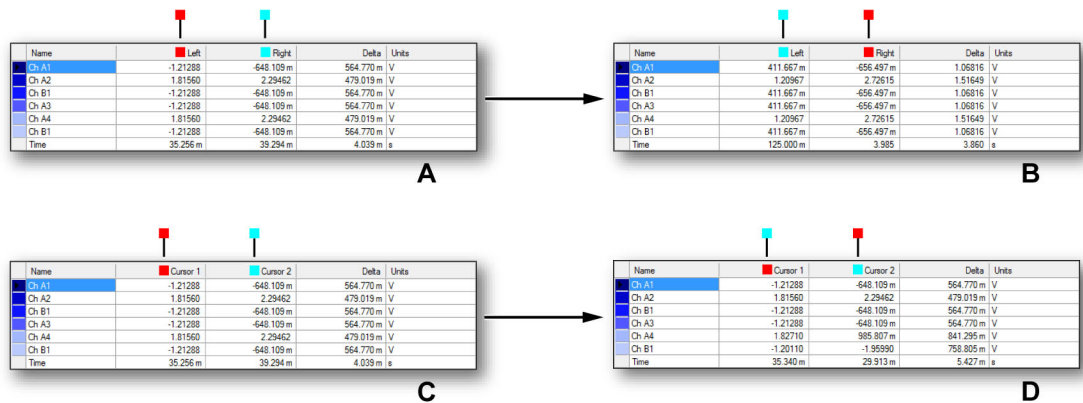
| Name | Left | Right | Delta | Units |
|---|---|---|---|---|
| Ch A1 | -1.21288 | -648.109 m | 564.770 m | V |
| Ch A2 | 1.81560 | 2.29462 | 479.019 m | V |
| Ch B1 | -1.21288 | -648.109 m | 564.770 m | V |
| Ch A3 | -1.21288 | -648.109 m | 564.770 m | V |
| Ch A4 | 1.81560 | 2.29462 | 479.019 m | V |
| Ch B1 | -1.21288 | -648.109 m | 564.770 m | V |
| Time | 35.256 m | 39.294 m | 4.039 m | s |

A

| Name | Left | Right | Delta | Units |
|---|---|---|---|---|
| Ch A1 | 411.667 m | -656.497 m | 1.06816 | V |
| Ch A2 | 1.20967 | 2.72615 | 1.51649 | V |
| Ch B1 | 411.667 m | -656.497 m | 1.06816 | V |
| Ch A3 | 411.667 m | -656.497 m | 1.06816 | V |
| Ch A4 | 1.20967 | 2.72615 | 1.51649 | V |
| Ch B1 | 411.667 m | -656.497 m | 1.06816 | V |
| Time | 125.000 m | 3.985 | 3.860 | s |

B

| Name | Cursor 1 | Cursor 2 | Delta | Units |
|---|---|---|---|---|
| Ch A1 | -1.21288 | -648.109 m | 564.770 m | V |
| Ch A2 | 1.81560 | 2.29462 | 479.019 m | V |
| Ch B1 | -1.21288 | -648.109 m | 564.770 m | V |
| Ch A3 | -1.21288 | -648.109 m | 564.770 m | V |
| Ch A4 | 1.81560 | 2.29462 | 479.019 m | V |
| Ch B1 | -1.21288 | -648.109 m | 564.770 m | V |
| Time | 35.256 m | 39.294 m | 4.039 m | s |

C

| Name | Cursor 1 | Cursor 2 | Delta | Units |
|---|---|---|---|---|
| Ch A1 | -1.21288 | -648.109 m | 564.770 m | V |
| Ch A2 | 1.81560 | 2.29462 | 479.019 m | V |
| Ch B1 | -1.21288 | -648.109 m | 564.770 m | V |
| Ch A3 | -1.21288 | -648.109 m | 564.770 m | V |
| Ch A4 | 1.82710 | 985.807 m | 841.295 m | V |
| Ch B1 | -1.20110 | -1.95990 | 758.805 m | V |
| Time | 35.340 m | 29.913 m | 5.427 m | s |

D